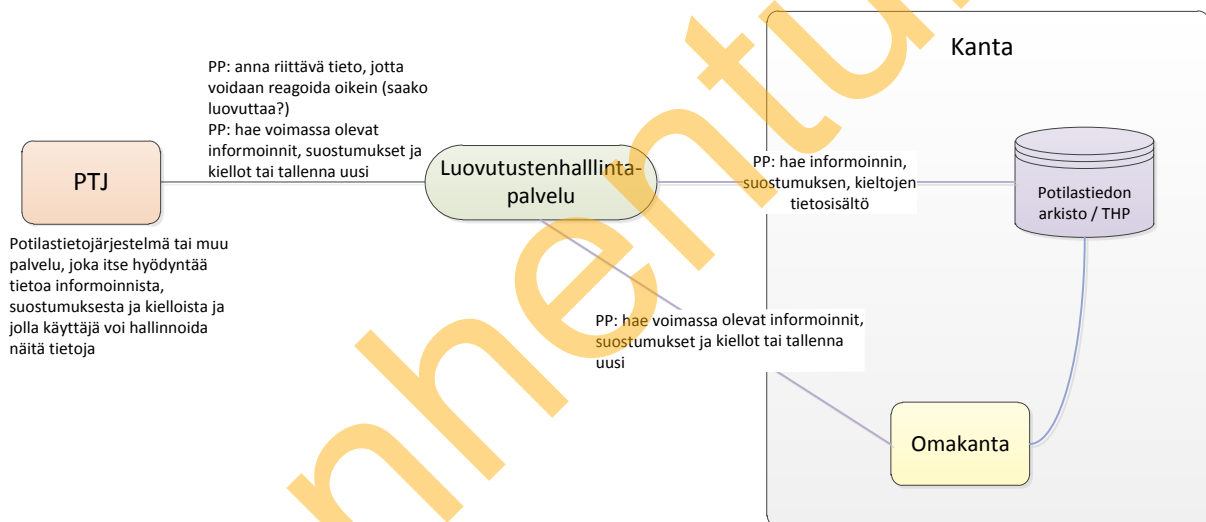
Kanta

PP: anna riittävä tieto, jotta voidaan reagoida oikein (saako luovuttaa?)
PP: hae voimassa olevat informoinnit, suostumukset ja kiellot tai tallenna uusi

PTJ

Luovutustenhalllintapalvelu

PP: hae informoinnin, suostumuksen, kieltojen tietosisältö

Potilastiedon arkisto / THP

Potilastietojärjestelmä tai muu palvelu, joka itse hyödyntää tietoa informoinnista, suostumuksesta ja kielloista ja jolla käyttäjä voi hallinnoida näitä tietoja

PP: hae voimassa olevat informoinnit, suostumukset ja kiellot tai tallenna uusi

Omakanta

nhentu